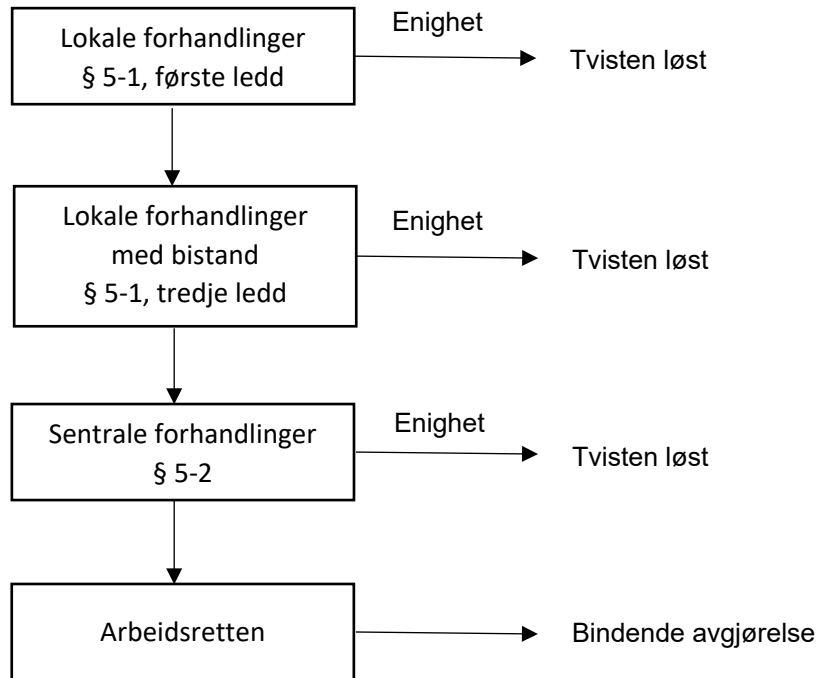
Lokale forhandlinger
§ 5-1, første ledd

Enighet

Tvisten løst

Lokale forhandlinger
med bistand
§ 5-1, tredje ledd

Enighet

Tvisten løst

Sentrale forhandlinger
§ 5-2

Enighet

Tvisten løst

Arbeidsretten

Bindende avgjørelse